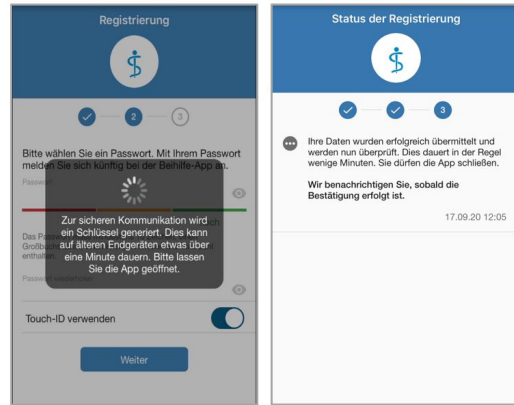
Registrierung

2

3

Bitte wählen Sie ein Passwort. Mit Ihrem Passwort melden Sie sich künftig bei der Beihilfe-App an.

Passwort

Das Passw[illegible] Großbuch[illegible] enthalten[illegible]

Passwort wiederholen

Zur sicheren Kommunikation wird ein Schlüssel generiert. Dies kann auf älteren Endgeräten etwas über eine Minute dauern. Bitte lassen Sie die App geöffnet.

Touch-ID verwenden

Weiter

Status der Registrierung

3

Ihre Daten wurden erfolgreich übermittelt und werden nun überprüft. Dies dauert in der Regel wenige Minuten. Sie dürfen die App schließen.

Wir benachrichtigen Sie, sobald die Bestätigung erfolgt ist.

17.09.20 12:05